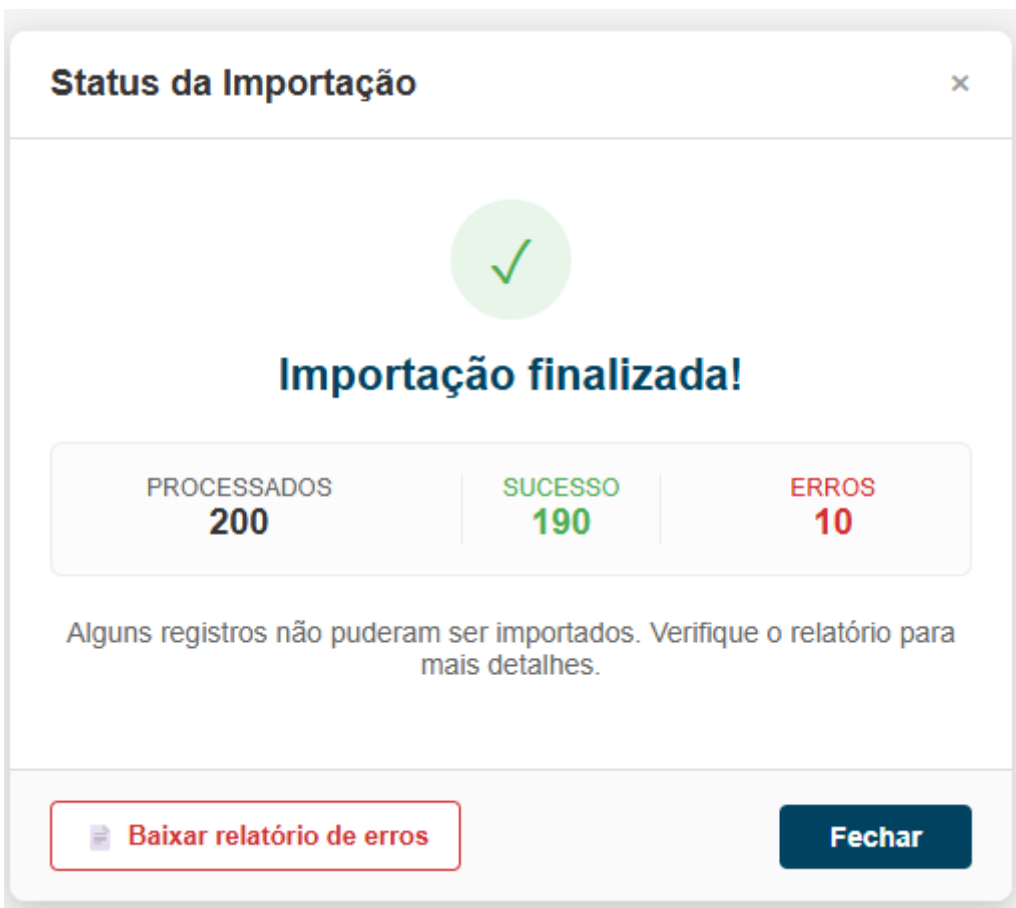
Status da Importação

×

✓

Importação finalizada!

| PROCESSADOS | SUCESSO | ERROS |
|---|---|---|
| 200 | 190 | 10 |

Alguns registros não puderam ser importados. Verifique o relatório para mais detalhes.

Baixar relatório de erros

Fechar